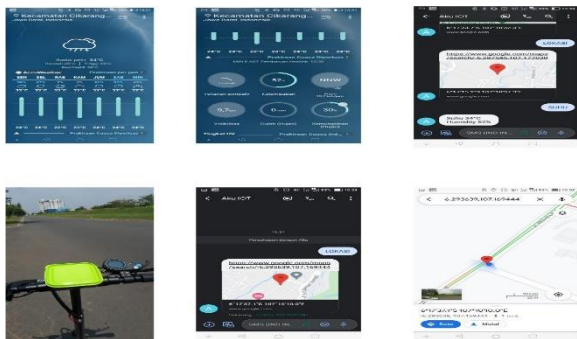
Kecamatan Cikarang...

Suhu pani: 34°C

Kecamatan Cikarang...

Aku IOT

LOKASI

https://www.google.com/maps

SUHU

Suhu 34°C
Humidity 53%

Aku IOT

LOKASI

https://www.google.com/maps

6.293639,107.169444